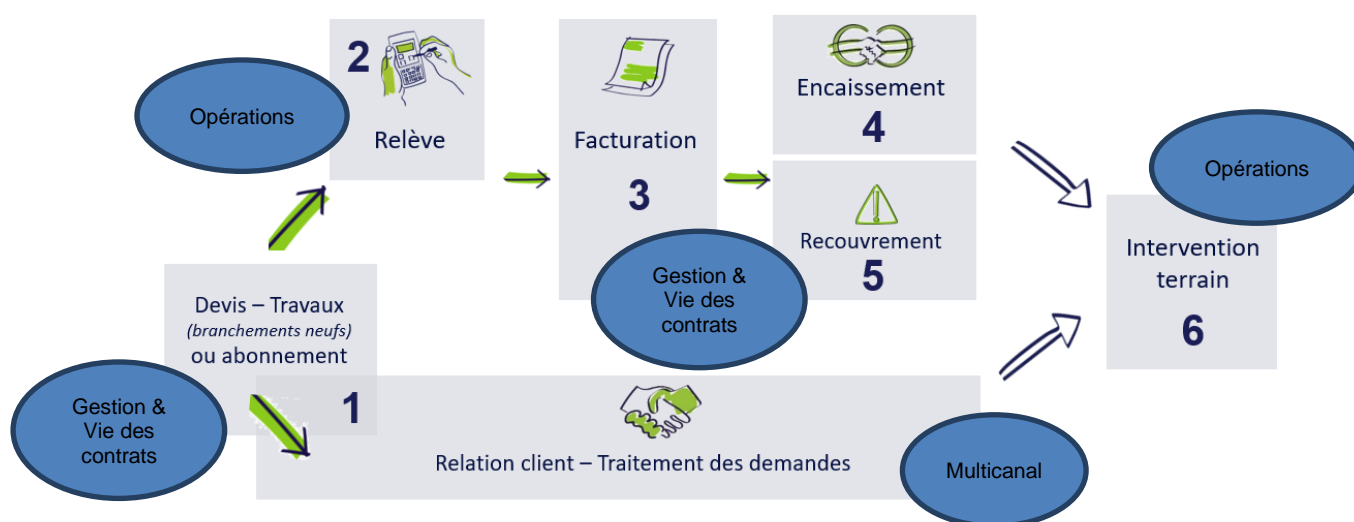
2

Opérations

Relève

Facturation

3

Encaissement

4

Recouvrement

5

Opérations

Intervention terrain

6

Gestion & Vie des contrats

Devis – Travaux
(branchements neufs)
ou abonnement

1

Gestion & Vie des contrats

Relation client – Traitement des demandes

Multicanal